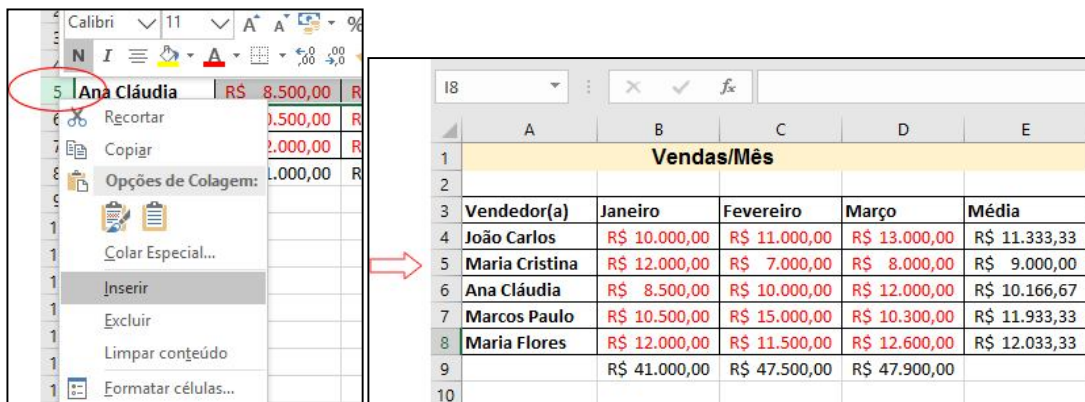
Calibri 11 A A %
N I A ,00 ,00
5 Ana Cláudia R$ 8.500,00
Recortar 0.500,00
Copiar 2.000,00
Opções de Colagem: 1.000,00
Colar Especial...
Inserir
Excluir
Limpar conteúdo
Formatar células...

I8 $f_x$

| | A | B | C | D | E |
|---|---|---|---|---|---|
| 1 | Vendas/Mês | | | | |
| 2 | | | | | |
| 3 | Vendedor(a) | Janeiro | Fevereiro | Março | Média |
| 4 | João Carlos | R$ 10.000,00 | R$ 11.000,00 | R$ 13.000,00 | R$ 11.333,33 |
| 5 | Maria Cristina | R$ 12.000,00 | R$ 7.000,00 | R$ 8.000,00 | R$ 9.000,00 |
| 6 | Ana Cláudia | R$ 8.500,00 | R$ 10.000,00 | R$ 12.000,00 | R$ 10.166,67 |
| 7 | Marcos Paulo | R$ 10.500,00 | R$ 15.000,00 | R$ 10.300,00 | R$ 11.933,33 |
| 8 | Maria Flores | R$ 12.000,00 | R$ 11.500,00 | R$ 12.600,00 | R$ 12.033,33 |
| 9 | | R$ 41.000,00 | R$ 47.500,00 | R$ 47.900,00 | |
| 10 | | | | | |